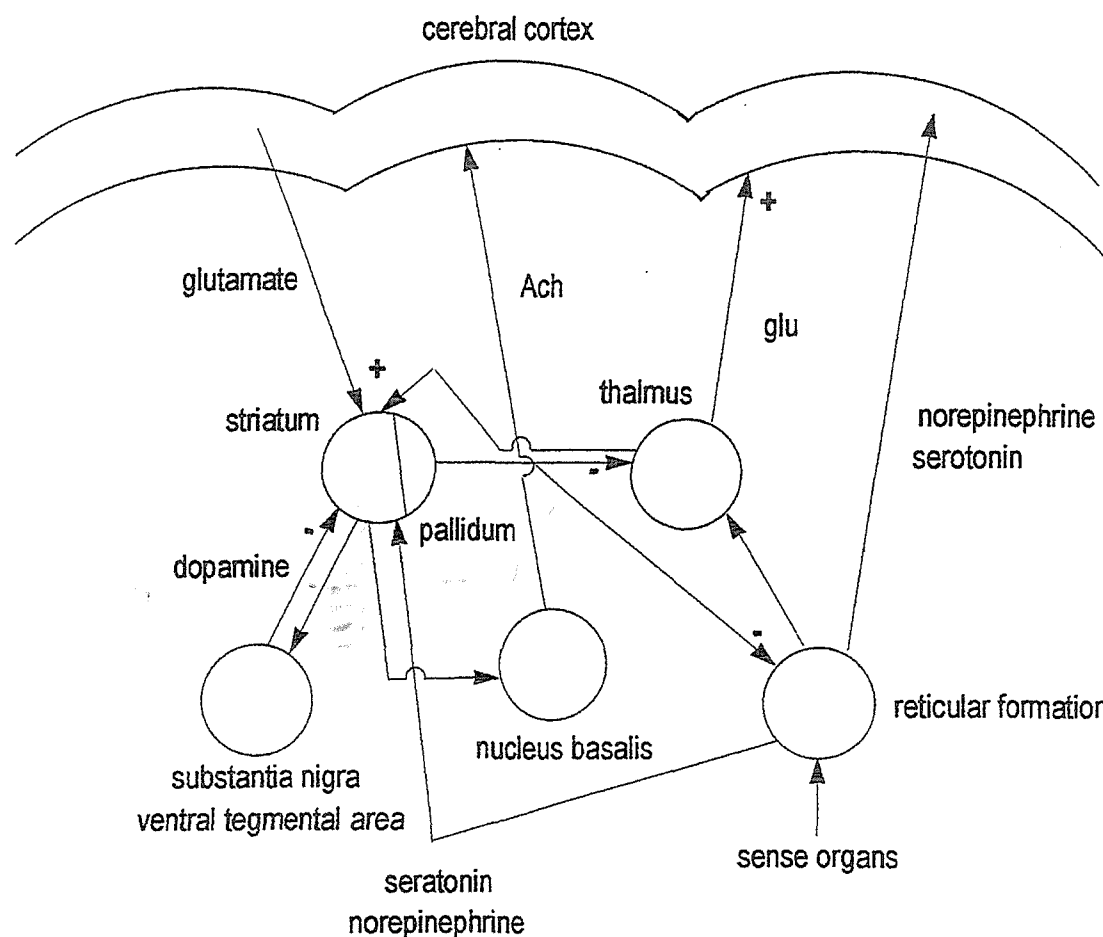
cerebral cortex

glutamate

Ach

+

glu

+

thalmus

striatum

norepinephrine
serotonin

-

-

pallidum

dopamine

-

substantia nigra
ventral tegmental area

nucleus basalis

reticular formatio

sense organs

seratonin
norepinephrine